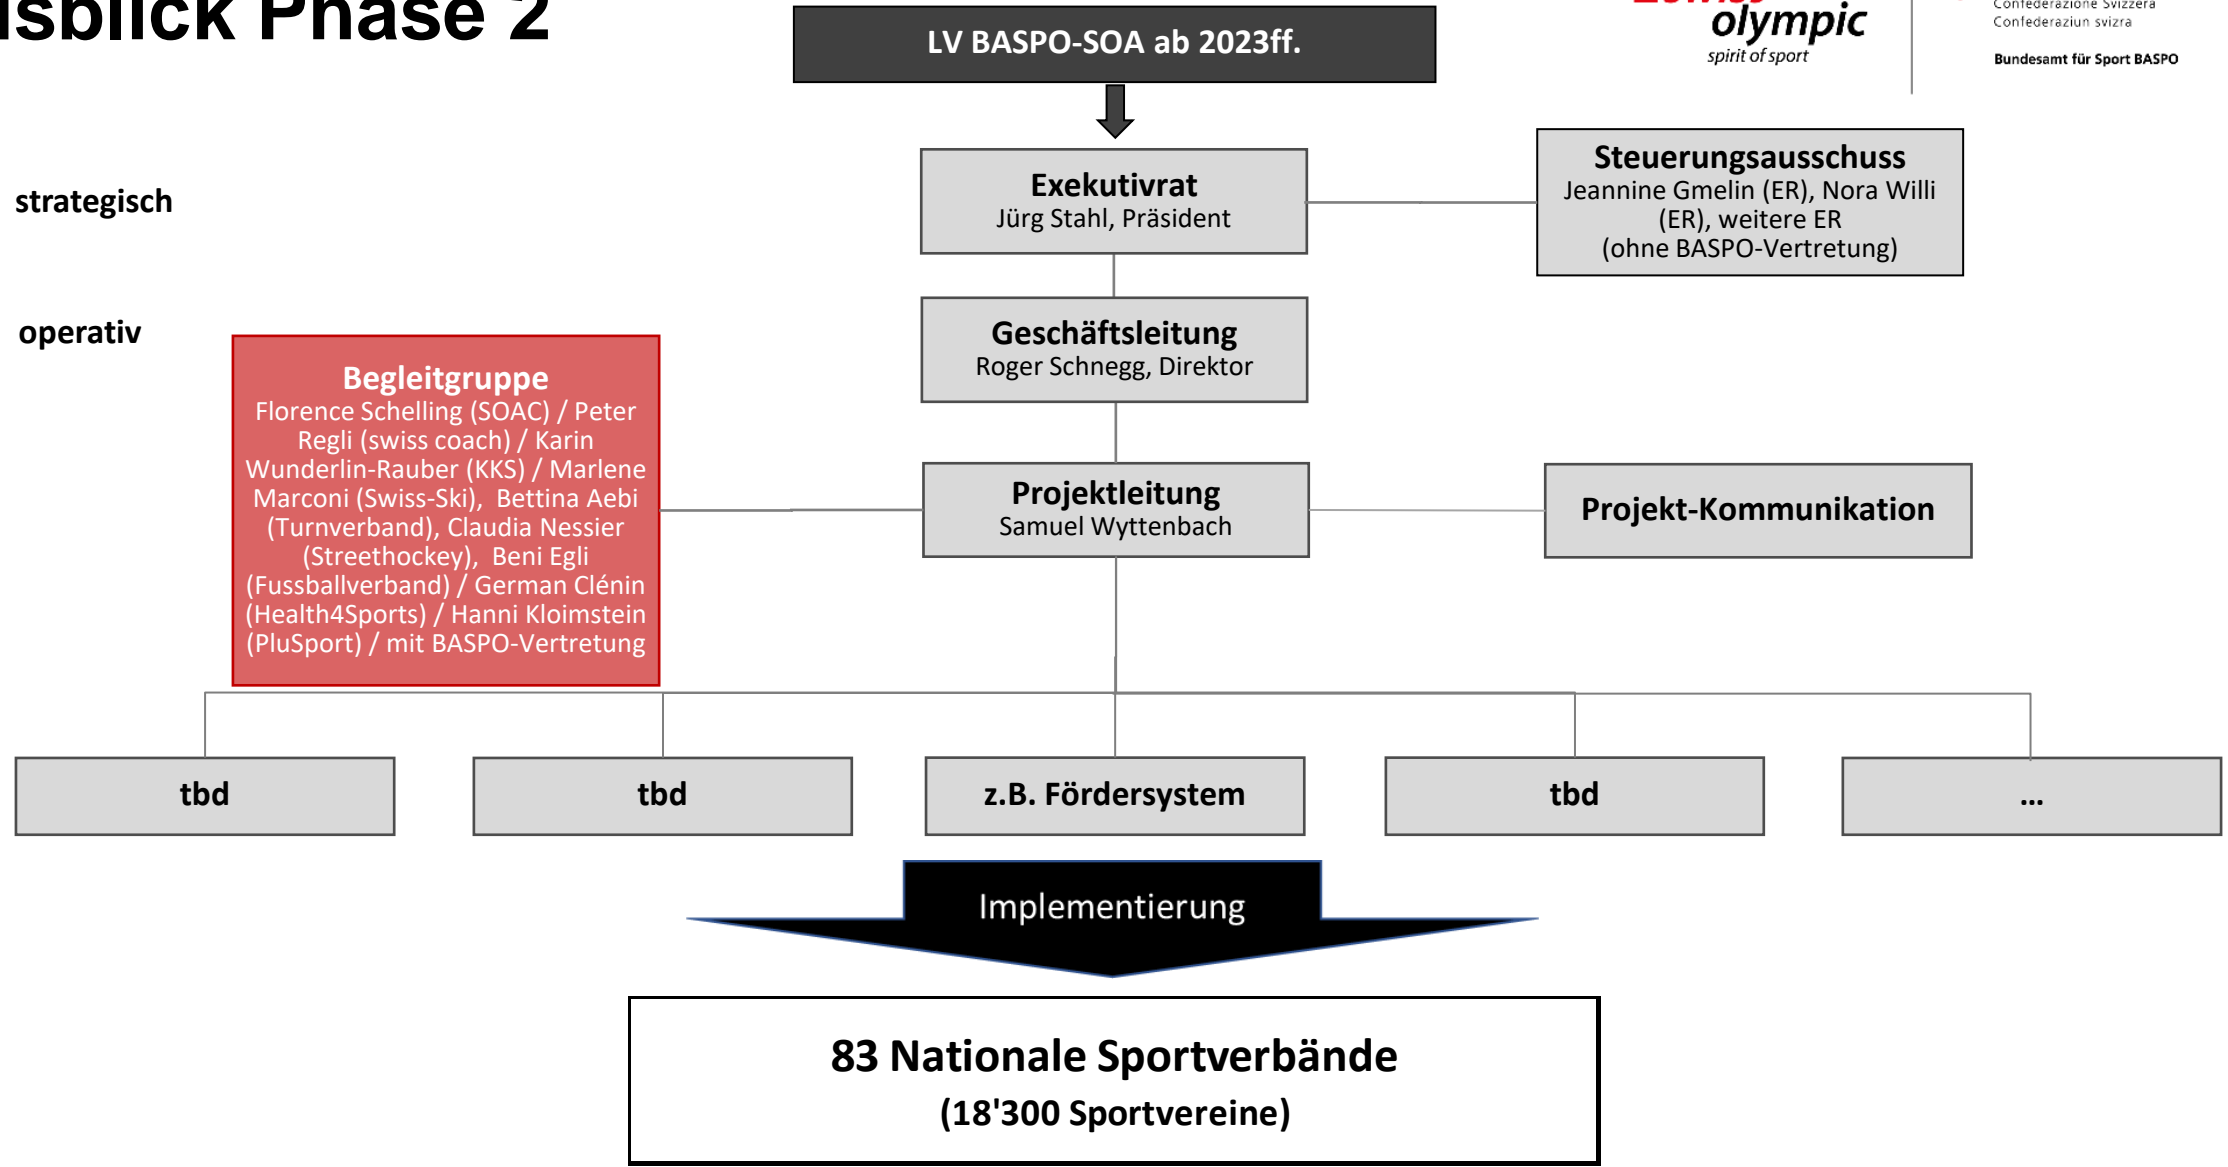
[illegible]sblick Phase 2

LV BASPO-SOA ab 2023ff.

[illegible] olympic
spirit of sport

Confederazione Svizzera
Confederaziun svizra

Bundesamt für Sport BASPO

strategisch

Exekutivrat
Jürg Stahl, Präsident

Steuerungsausschuss
Jeannine Gmelin (ER), Nora Willi (ER), weitere ER
(ohne BASPO-Vertretung)

operativ

Geschäftsleitung
Roger Schnegg, Direktor

Begleitgruppe
Florence Schelling (SOAC) / Peter Regli (swiss coach) / Karin Wunderlin-Rauber (KKS) / Marlene Marconi (Swiss-Ski), Bettina Aebi (Turnverband), Claudia Nessier (Streethockey), Beni Egli (Fussballverband) / German Clénin (Health4Sports) / Hanni Kloimstein (PluSport) / mit BASPO-Vertretung

Projektleitung
Samuel Wyttenbach

Projekt-Kommunikation

tbd

tbd

z.B. Fördersystem

tbd

...

Implementierung

83 Nationale Sportverbände
(18'300 Sportvereine)